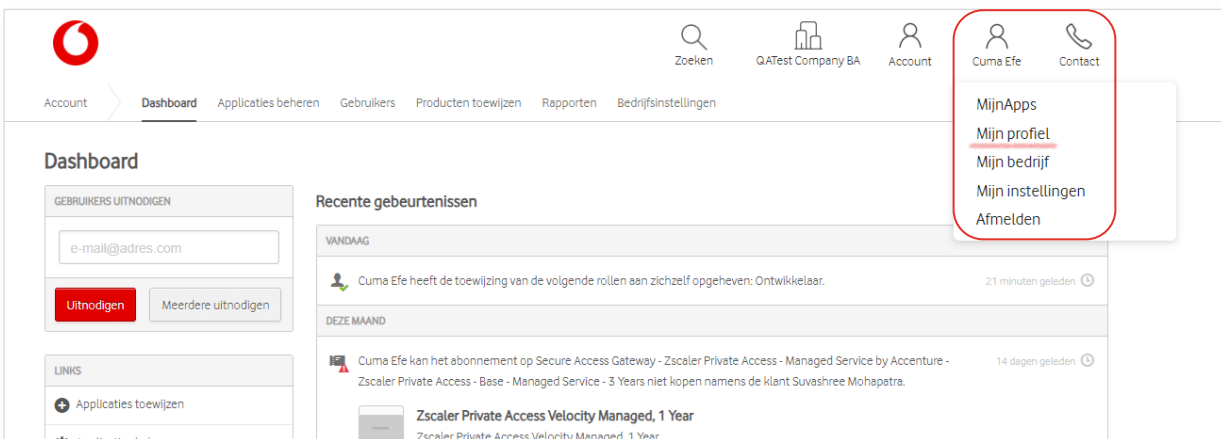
Zoeken QATest Company BA Account Cuma Efe Contact

Account Dashboard Applicaties beheren Gebruikers Producten toewijzen Rapporten Bedrijfsinstellingen

MijnApps
Mijn profiel
Mijn bedrijf
Mijn instellingen
Afmelden

Dashboard

GEBRUIKERS UITNODIGEN

e-mail@adres.com

Uitnodigen Meerdere uitnodigen

LINKS

Applicaties toewijzen

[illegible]

Recente gebeurtenissen

VANDAAG

Cuma Efe heeft de toewijzing van de volgende rollen aan zichzelf opgeheven: Ontwikkelaar.

21 minuten geleden

DEZE MAAND

Cuma Efe kan het abonnement op Secure Access Gateway - Zscaler Private Access - Managed Service by Accenture - Zscaler Private Access - Base - Managed Service - 3 Years niet kopen namens de klant Suvashree Mohapatra.

14 dagen geleden

Zscaler Private Access Velocity Managed, 1 Year

Zscaler Private Access Velocity Managed, 1 Year